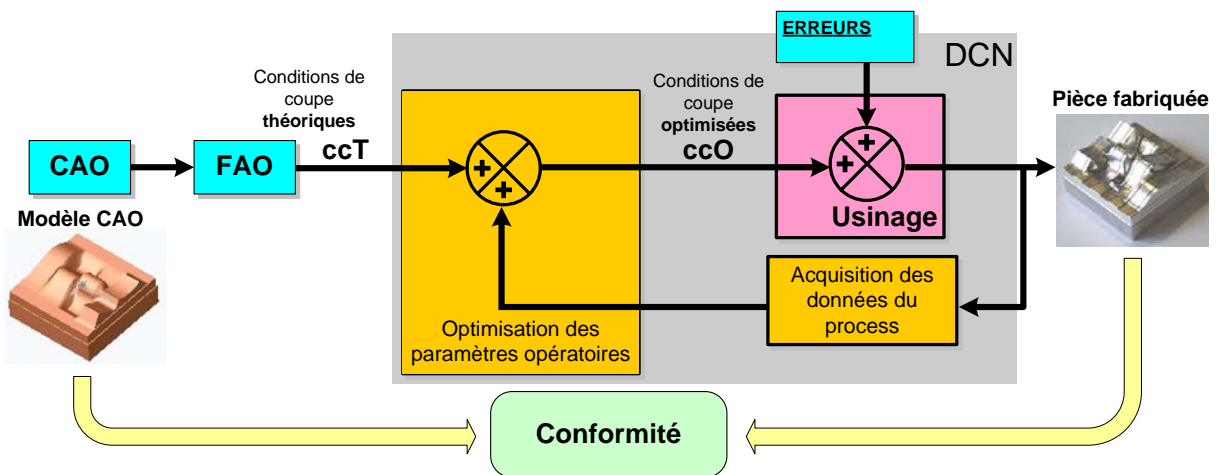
ERREURS

DCN

Conditions de coupe théoriques
ccT

Conditions de coupe optimisées
ccO

Pièce fabriquée

CAO

FAO

+
+

+
+

Usinage

Modèle CAO

Acquisition des données du process

Optimisation des paramètres opératoires

Conformité